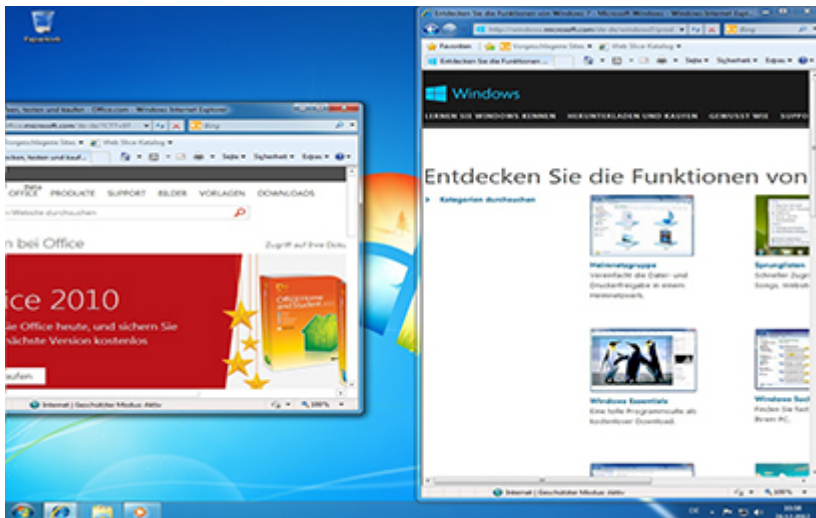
Papierkorb

hen, testen und kaufen - Office.com - Windows Internet Explorer
office.microsoft.com/de-de/?CTT=97
Bing
Vorgeschlagene Sites ▾ Web Slice-Katalog ▾
hen, testen und kauf...
Seite ▾ Sicherheit ▾ Extras ▾
OFFICE PRODUKTE SUPPORT BILDER VORLAGEN DOWNLOADS
Website durchsuchen
n bei Office
Zugriff auf Ihre Doku
ice 2010
ie Office heute, und sichern Sie
ächste Version kostenlos
aufen
Internet | Geschützter Modus: Aktiv
100%

Entdecken Sie die Funktionen von Windows 7 - Microsoft Windows - Windows Internet Expl
http://windows.microsoft.com/de-de/windows7/prod
Bing
Favoriten Vorgeschlagene Sites ▾ Web Slice-Katalog ▾
Entdecken Sie die Funktionen ...
Seite ▾ Sicherheit ▾ Extras ▾
Windows
LERNEN SIE WINDOWS KENNEN HERUNTERLADEN UND KAUFEN GEWUSST WIE SUPPO
Entdecken Sie die Funktionen von
Kategorien durchsuchen
Heimnetzgruppe
Vereinfacht die Datei- und Druckerfreigabe in einem Heimnetzwerk.
Sprunglisten
Schneller Zugr Songs, Websit
Windows Essentials
Eine tolle Programmsuite als kostenloser Download.
Windows Suc
Finden Sie fast Ihrem PC.
Internet | Geschützter Modus: Aktiv
100%

DE
10:58
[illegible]